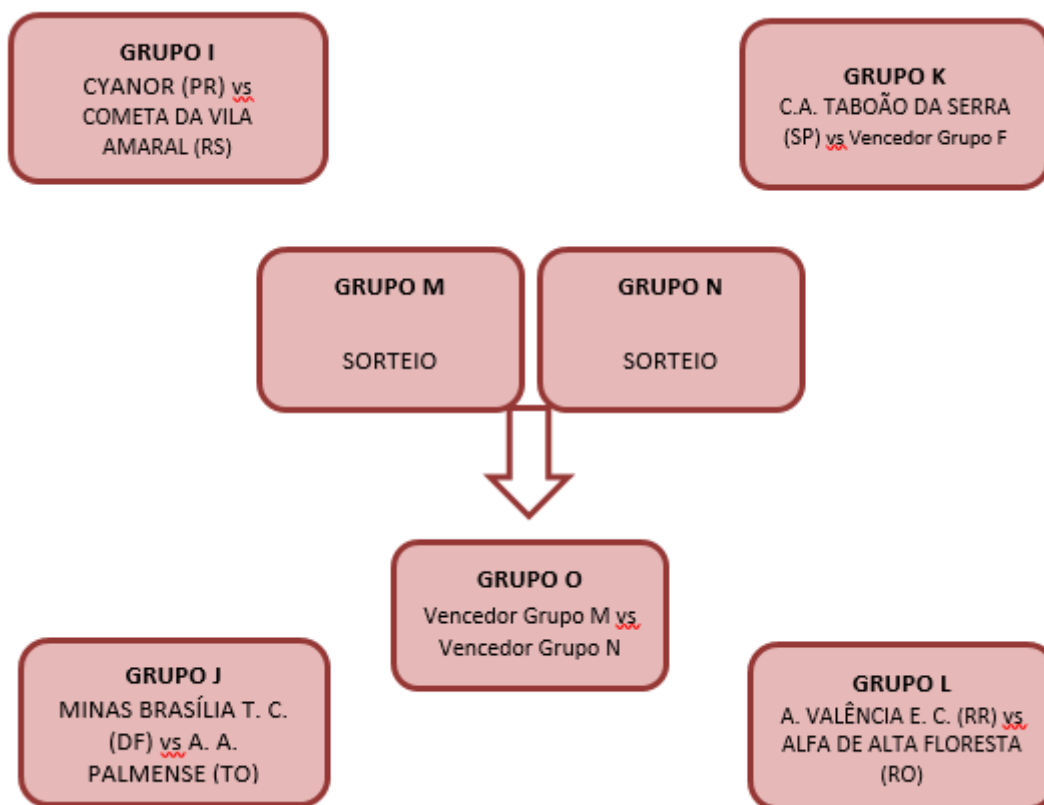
GRUPO I
CYANOR (PR) vs COMETA DA VILA AMARAL (RS)

GRUPO K
C.A. TABOÃO DA SERRA (SP) vs Vencedor Grupo F

GRUPO M
SORTEIO

GRUPO N
SORTEIO

GRUPO O
Vencedor Grupo M vs Vencedor Grupo N

GRUPO J
MINAS BRASÍLIA T. C. (DF) vs A. A. PALMENSE (TO)

GRUPO L
A. VALÊNCIA E. C. (RR) vs ALFA DE ALTA FLORESTA (RO)